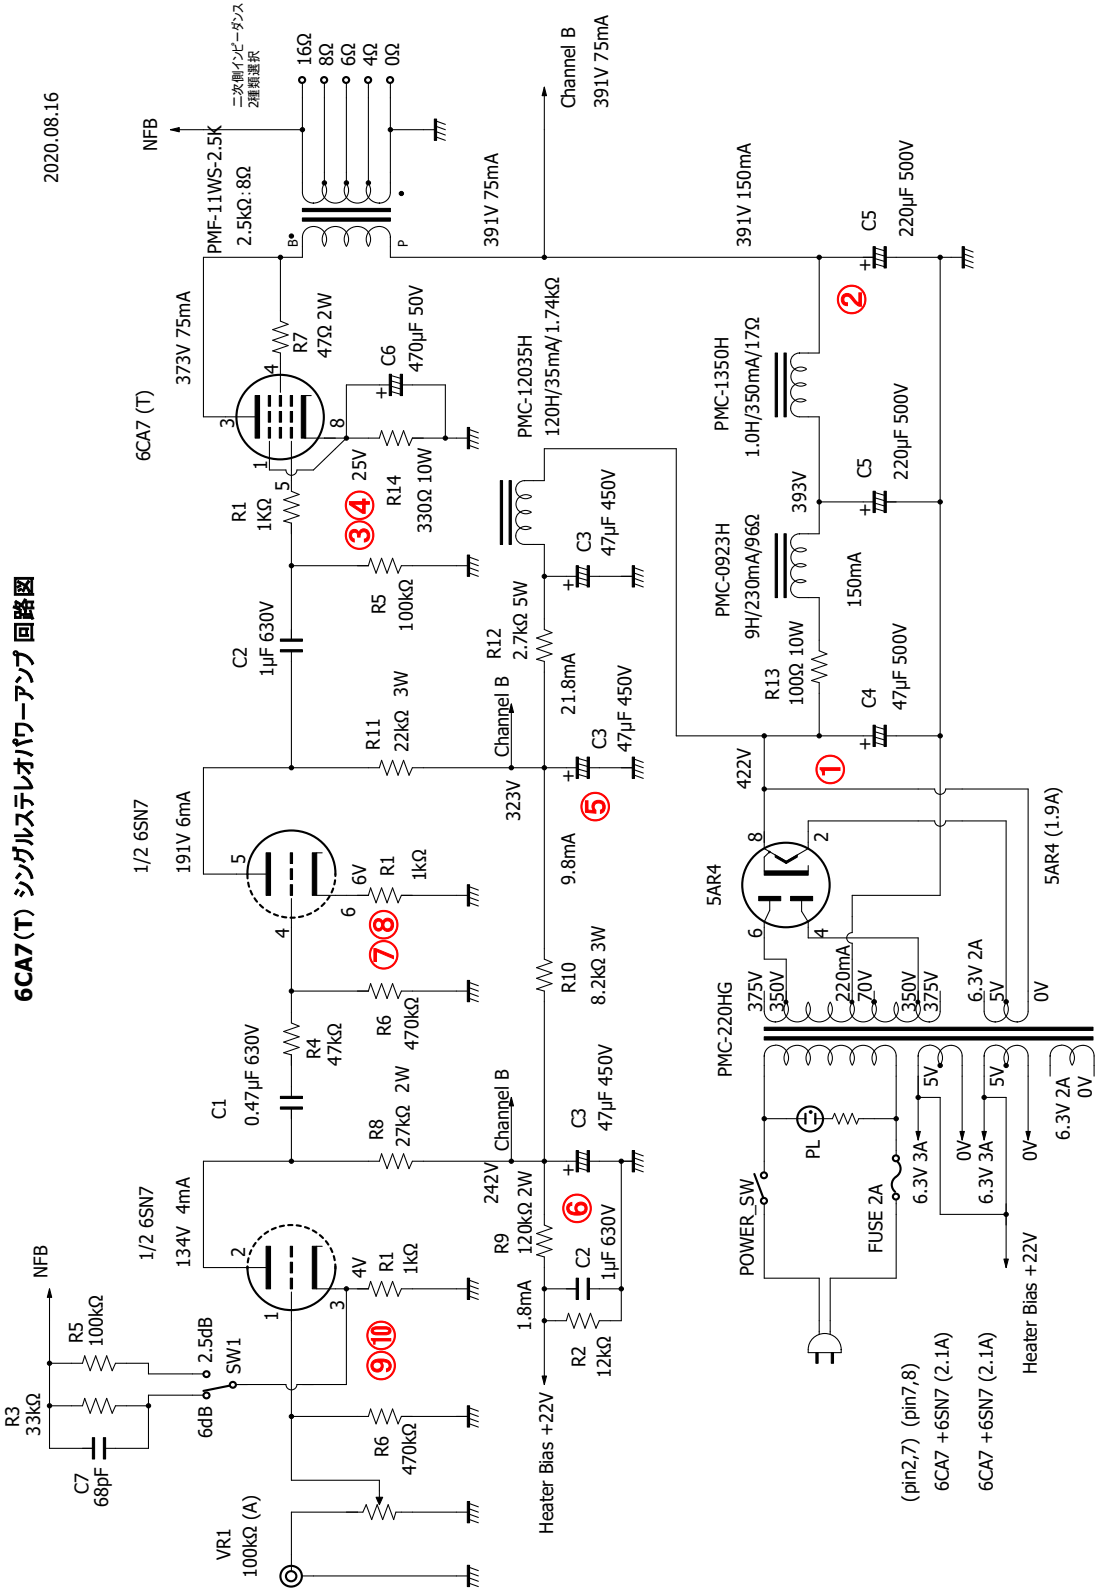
6CA7(T) シングルステレオパワーアンプ 回路図

2020.08.16

NFB

PMF-11WS-2.5K
2.5kΩ:8Ω

二次側インピーダンス
2種類選択

16Ω
8Ω
6Ω
4Ω
0Ω

B
P

Channel B
391V 75mA

391V 75mA

391V 150mA

C5
220μF 500V

②

373V 75mA

R7
47Ω 2W

C6
470μF 50V

6CA7 (T)

3
4
8
1
5

25V

R14
330Ω 10W

③④

R1
1kΩ

PMC-12035H
120H/35mA/1.74kΩ

PMC-1350H
1.0H/350mA/17Ω

C5
220μF 500V

393V

PMC-0923H
9H/230mA/96Ω

150mA

C3
47μF 450V

R5
100kΩ

C2
1μF 630V

R12
2.7kΩ 5W

R13
100Ω 10W

C4
47μF 500V

R11
22kΩ 3W

Channel B

21.8mA

C3
47μF 450V

①

422V

323V

⑤

1/2 6SN7
191V 6mA

5
6
4

6V

R1
1kΩ

⑦⑧

9.8mA

5AR4
8
2
6
4

5AR4 (1.9A)

R10
8.2kΩ 3W

R6
470kΩ

R4
47kΩ

C1
0.47μF 630V

PMC-220HG

375V
350V
220mA
70V
350V
375V
6.3V 2A
5V
0V

5V
5V
6.3V 2A
0V

R8
27kΩ 2W

Channel B

C3
47μF 450V

PL

242V

⑥

6.3V 3A
0V
6.3V 3A
0V

1/2 6SN7
134V 4mA

2
1
3

4V

R1
1kΩ

R9
120kΩ 2W

C2
1μF 630V

FUSE 2A

POWER_SW

NFB

R5
100kΩ

2.5dB
SW1

⑨⑩

1.8mA

R2
12kΩ

R3
33kΩ

6dB

C7
68pF

R6
470kΩ

Heater Bias +22V

VR1
100kΩ (A)

(pin2,7) (pin7,8)
6CA7 +6SN7 (2.1A)
6CA7 +6SN7 (2.1A)

Heater Bias +22V